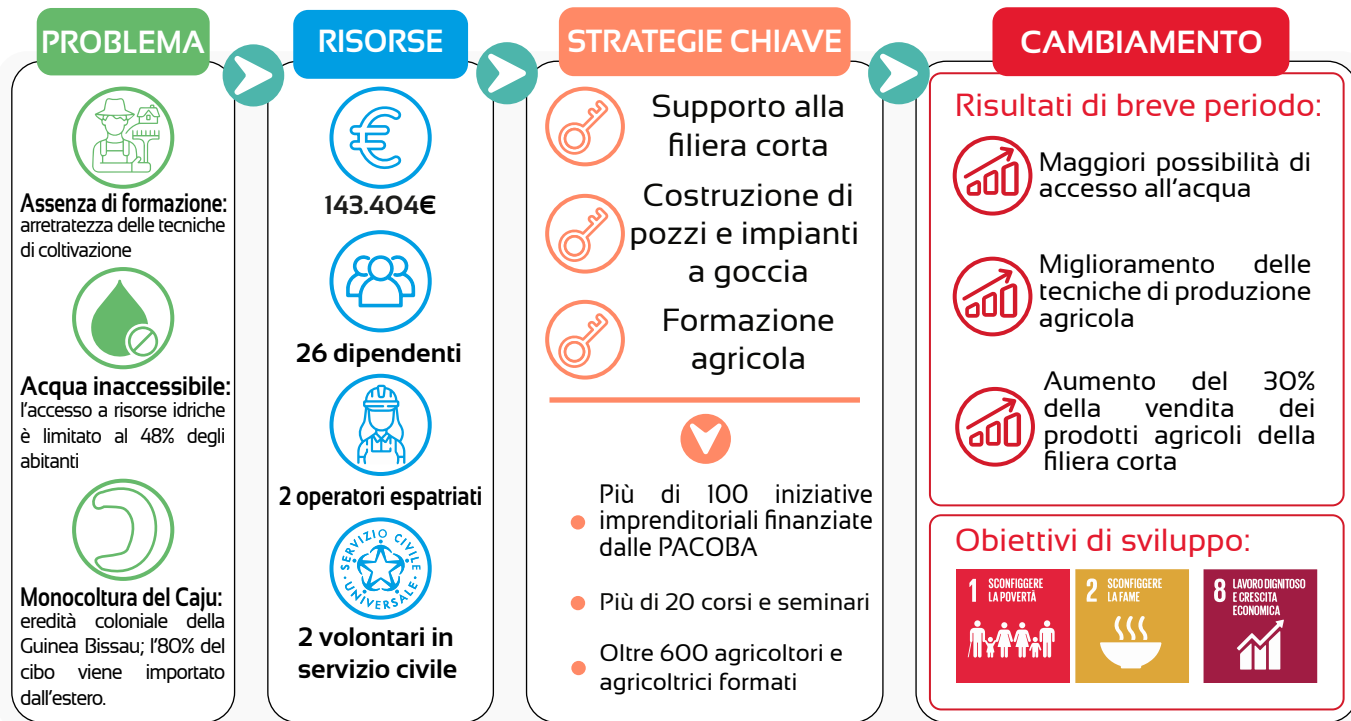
PROBLEMA

Assenza di formazione: arretratezza delle tecniche di coltivazione

Acqua inaccessibile: l'accesso a risorse idriche è limitato al 48% degli abitanti

Monocoltura del Caju: eredità coloniale della Guinea Bissau; l'80% del cibo viene importato dall'estero.

RISORSE

143.404€

26 dipendenti

2 operatori espatriati

SERVIZIO CIVILE UNIVERSALE

2 volontari in servizio civile

STRATEGIE CHIAVE

Supporto alla filiera corta

Costruzione di pozzi e impianti a goccia

Formazione agricola

Più di 100 iniziative imprenditoriali finanziate dalle PACOBA

Più di 20 corsi e seminari

Oltre 600 agricoltori e agricoltrici formati

CAMBIAMENTO

Risultati di breve periodo:

Maggiori possibilità di accesso all'acqua

Miglioramento delle tecniche di produzione agricola

Aumento del 30% della vendita dei prodotti agricoli della filiera corta

Obiettivi di sviluppo:

1 SCONFIGGERE LA POVERTÀ

2 SCONFIGGERE LA FAME

8 LAVORO DIGNITOSO E CRESCITA ECONOMICA